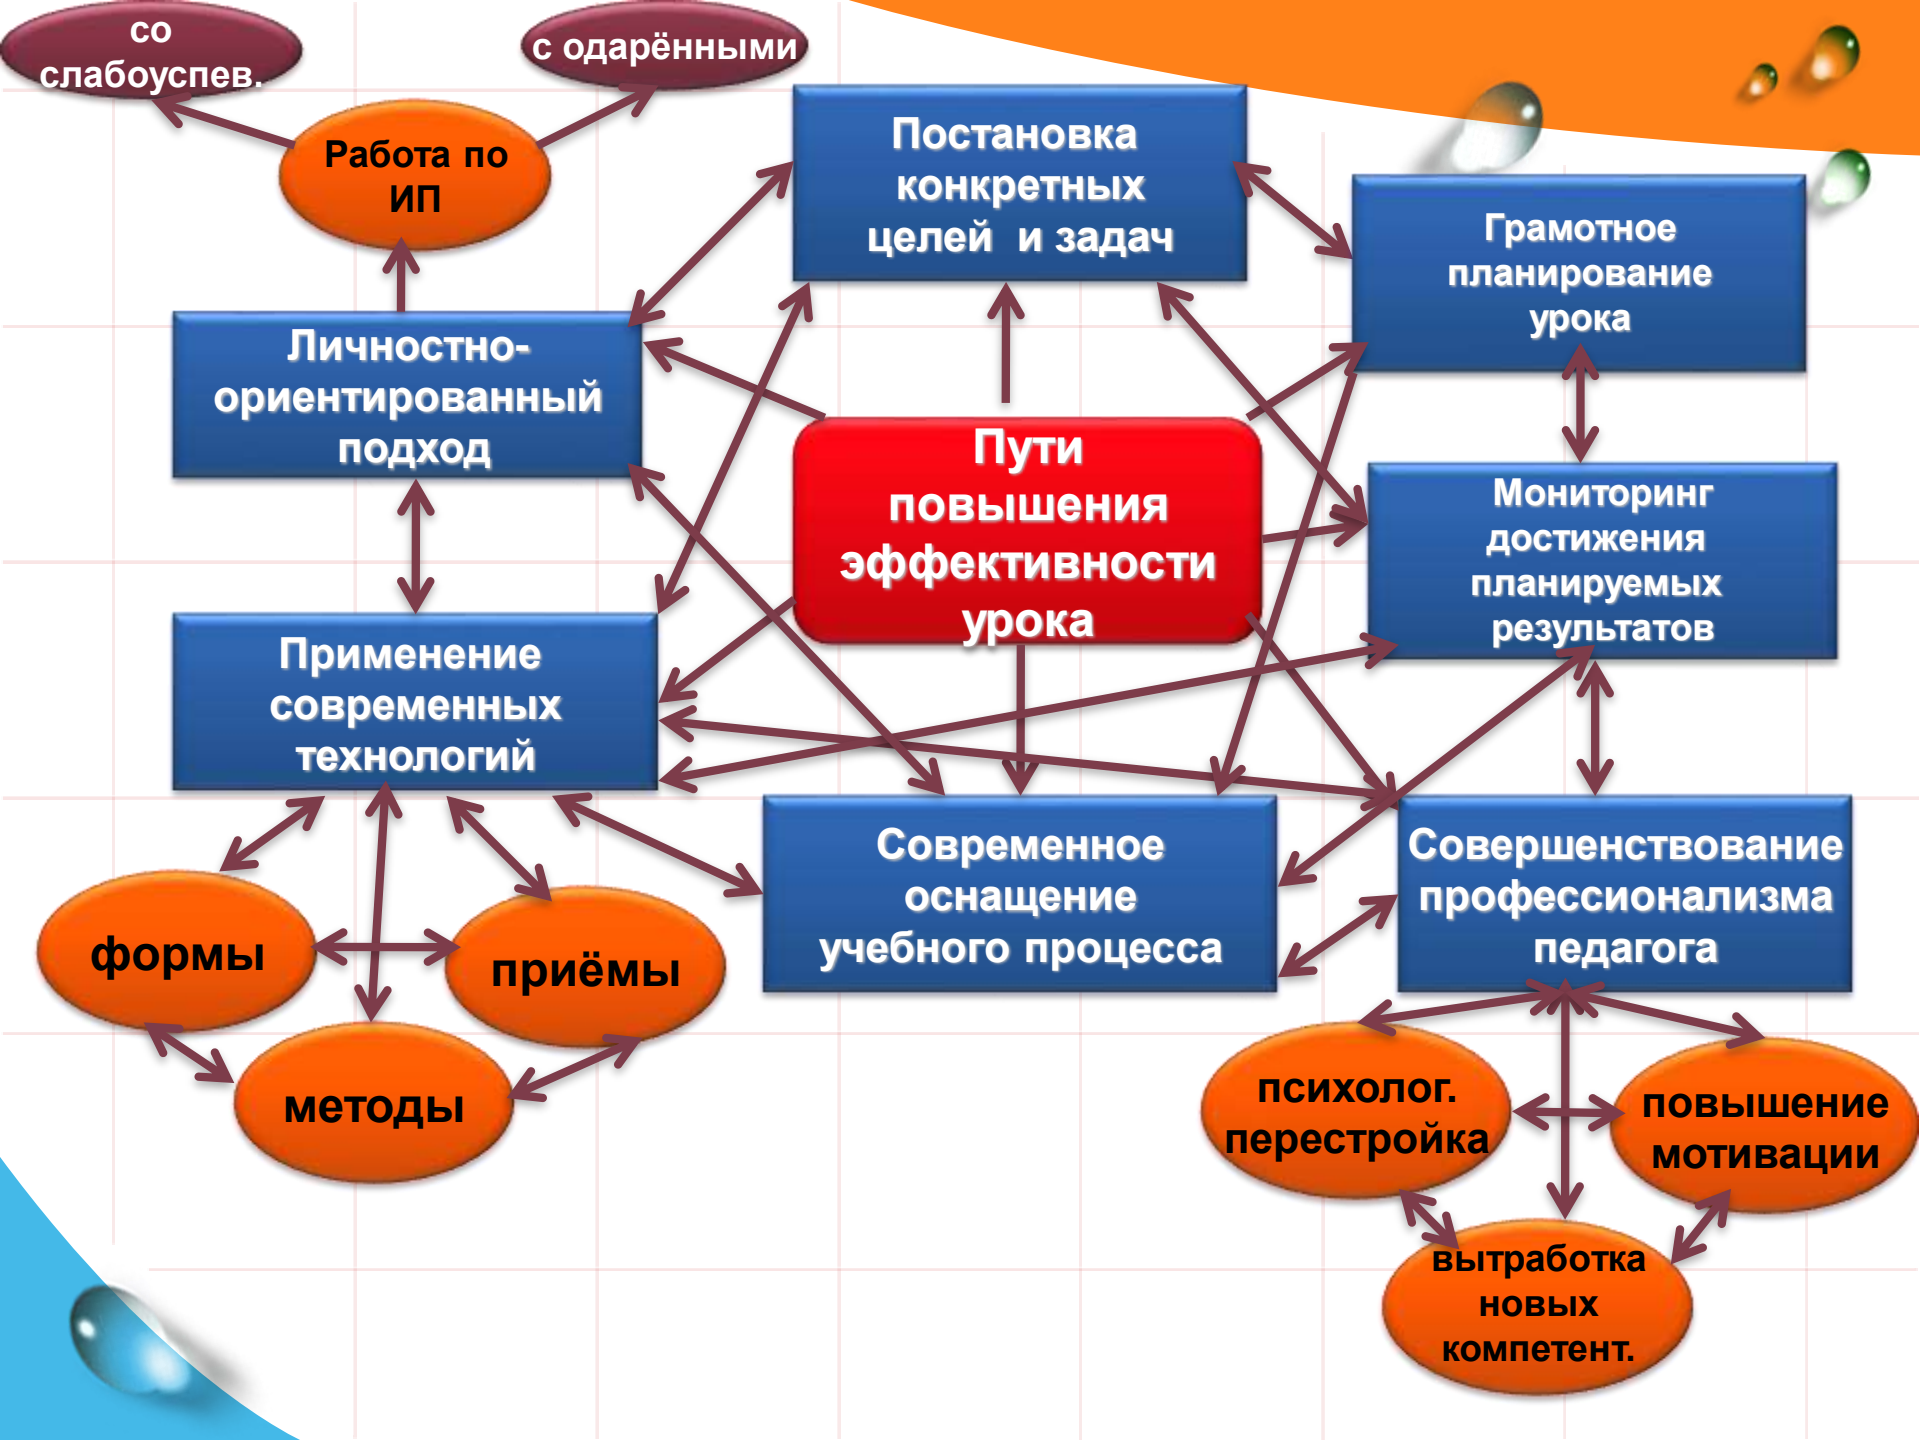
со слабоуспев.

с одарёнными

Работа по ИП

Постановка конкретных целей и задач

Грамотное планирование урока

Личностно-ориентированный подход

Пути повышения эффективности урока

Мониторинг достижения планируемых результатов

Применение современных технологий

Современное оснащение учебного процесса

Совершенствование профессионализма педагога

формы

приёмы

методы

психолог. перестройка

повышение мотивации

выработка новых компетент.